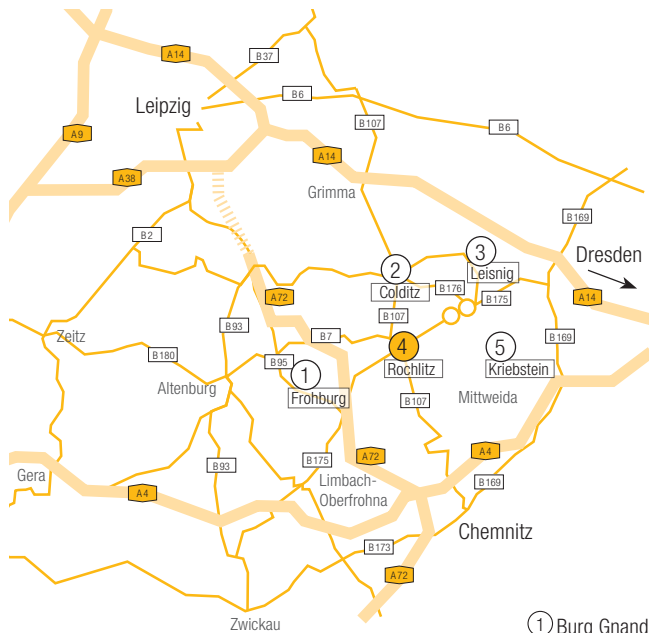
A14
B37
Leipzig
B6
A9
B107
B6
A14
A38
Grimma
B169
B2
Dresden
3
2
Leisnig
Colditz
B176
A14
A72
B175
B93
B107
Zeitz
B7
4
5
B169
B180
B95
1
Rochlitz
Kriebstein
Altenburg
Frohburg
B107
Mittweida
A72
A4
B93
B175
Gera
Limbach-Oberfrohna
B169
A4
Chemnitz
B173
A72
Zwickau
1 Burg Gnand